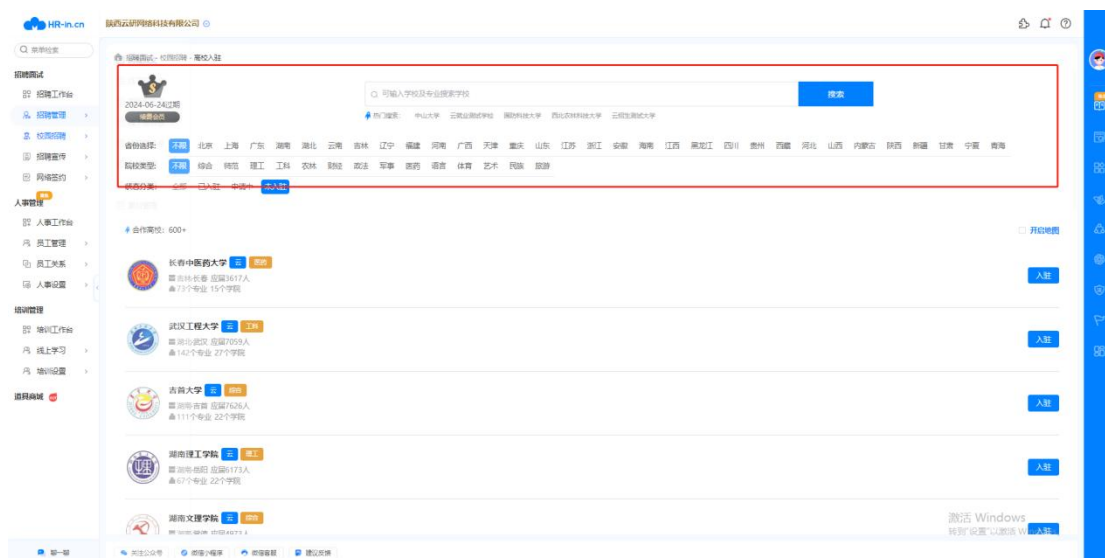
HR-in.cn 陕西云研网络科技有限公司

Q 菜单搜索

招聘面试
招聘工作台
招聘管理
校园招聘
招聘宣传
网络签约

人事管理
人事工作台
员工管理
员工关系
人事设置

培训管理
培训工作台
线上学习
培训设置

道具商城

招聘面试 - 校园招聘 - 高校入驻

2024-06-24过期
续费会员

Q 可输入学校及专业搜索学校
搜索

热门搜索: 中山大学 云贵企测试学校 国防科技大学 西北农林科技大学 云招生测试大学

省份选择: 不限 北京 上海 广东 湖南 湖北 云南 吉林 辽宁 福建 河南 广西 天津 重庆 山东 江苏 浙江 安徽 海南 江西 黑龙江 四川 贵州 西藏 河北 山西 内蒙古 陕西 新疆 甘肃 宁夏 青海

院校类型: 不限 综合 师范 理工 工科 农林 财经 政法 军事 医药 语言 体育 艺术 民族 旅游

状态分类: 全部 已入驻 申请中 未入驻

合作高校: 600+

开启地图

长春中医药大学 云 医药
吉林-长春 应届3617人
73个专业 15个学院
入驻

武汉工程大学 云 工科
湖北-武汉 应届7059人
142个专业 27个学院
入驻

吉首大学 云 综合
湖南-吉首 应届7626人
111个专业 22个学院
入驻

湖南理工学院 云 理工
湖南-岳阳 应届6173人
67个专业 22个学院
入驻

湖南文理学院 云 综合
入驻

激活 Windows
转到"设置"以激活 Windows。

聊一聊
关注公众号 | 微信小程序 | 帮助看看 | 建议反馈